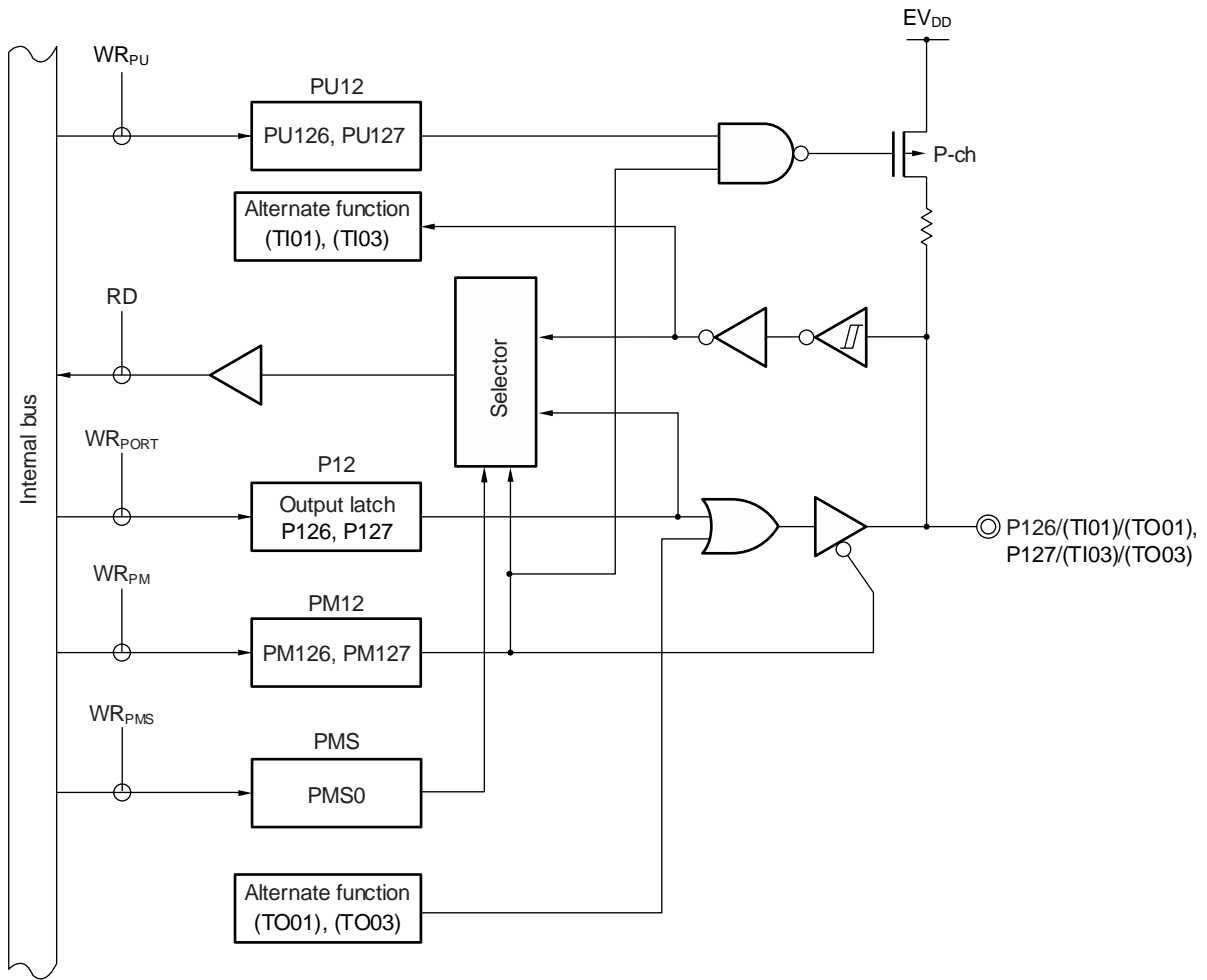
$EV_{DD}$

$WR_{PU}$

PU12

PU126, PU127

P-ch

Alternate function (TI01), (TI03)

RD

Selector

Internal bus

$WR_{PORT}$

P12

Output latch P126, P127

P126/(TI01)/(TO01), P127/(TI03)/(TO03)

$WR_{PM}$

PM12

PM126, PM127

$WR_{PMS}$

PMS

PMS0

Alternate function (TO01), (TO03)